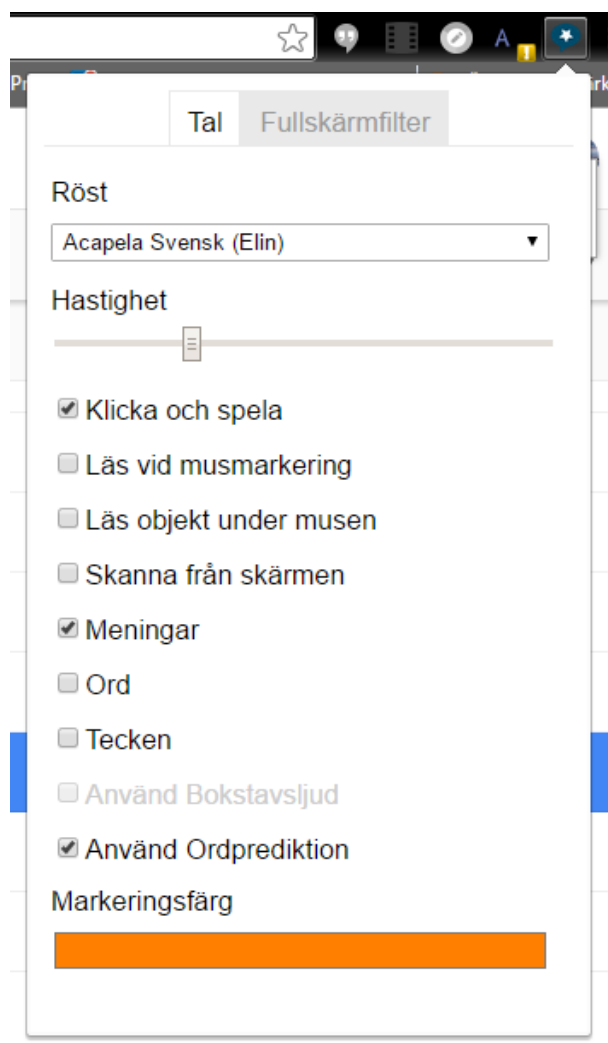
Tal
Fullskärmfilter

Röst

Acapela Svensk (Elin)

Hastighet

Klicka och spela

Läs vid musmarkering

Läs objekt under musen

Skanna från skärmen

Meningar

Ord

Tecken

Använd Bokstavsljud

Använd Ordprediktion

Markeringsfärg